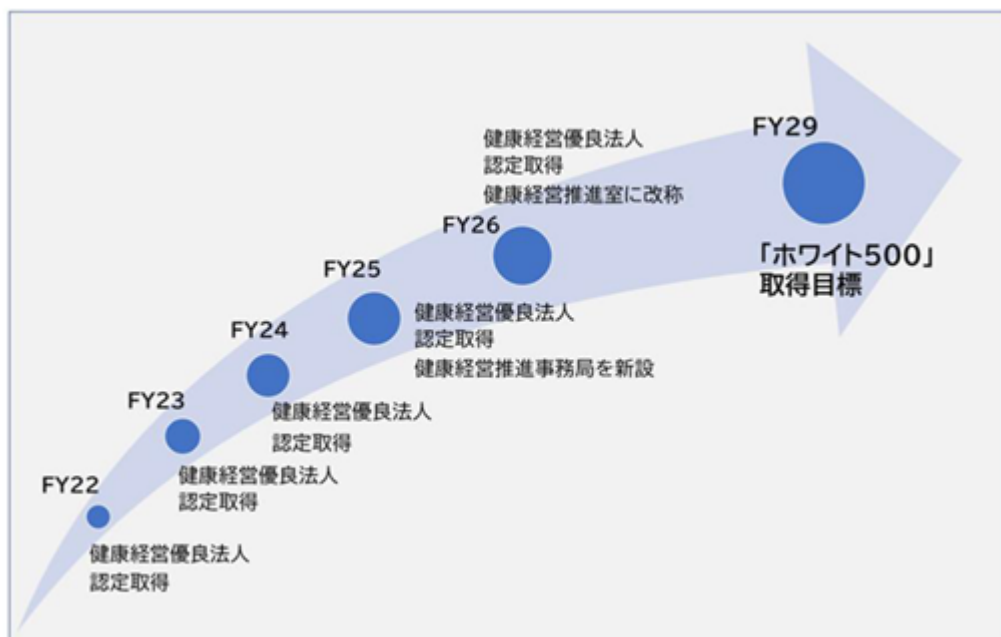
FY22
健康経営優良法人
認定取得

FY23
健康経営優良法人
認定取得

FY24
健康経営優良法人
認定取得

FY25
健康経営優良法人
認定取得
健康経営推進事務局を新設

FY26
健康経営優良法人
認定取得
健康経営推進室に改称

FY29
「ホワイト500」
取得目標